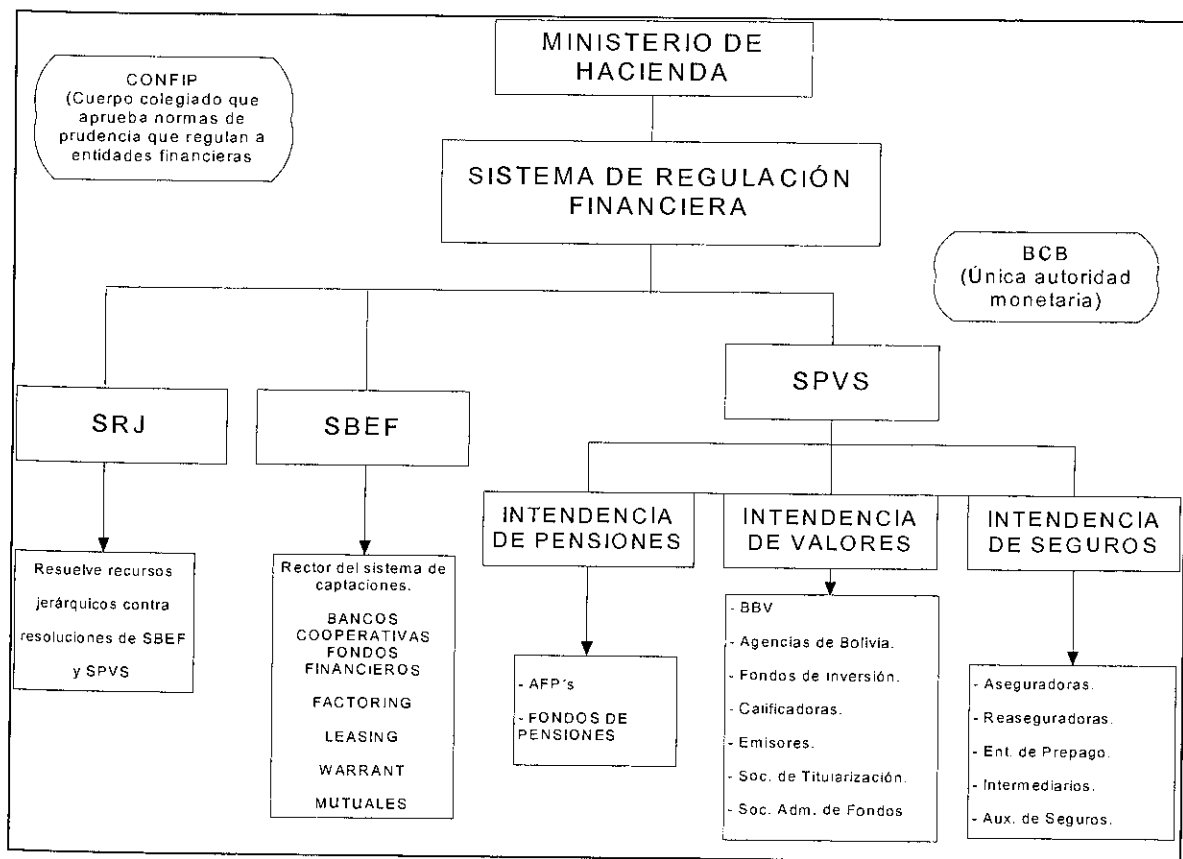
MINISTERIO DE HACIENDA

CONFIP (Cuerpo colegiado que aprueba normas de prudencia que regulan a entidades financieras

SISTEMA DE REGULACIÓN FINANCIERA

BCB (Única autoridad monetaria)

SRJ

SBEF

SPVS

Resuelve recursos jerárquicos contra resoluciones de SBEF y SPVS

Rector del sistema de captaciones.
BANCOS
COOPERATIVAS
FONDOS FINANCIEROS
FACTORING
LEASING
WARRANT
MUTUALES

INTENDENCIA DE PENSIONES

- AFP's
- FONDOS DE PENSIONES

INTENDENCIA DE VALORES

- BBV
- Agencias de Bolivia.
- Fondos de inversión.
- Calificadoras.
- Emisores.
- Soc. de Titularización.
- Soc. Adm. de Fondos

INTENDENCIA DE SEGUROS

- Aseguradoras.
- Reaseguradoras.
- Ent. de Prepago.
- Intermediarios.
- Aux. de Seguros.